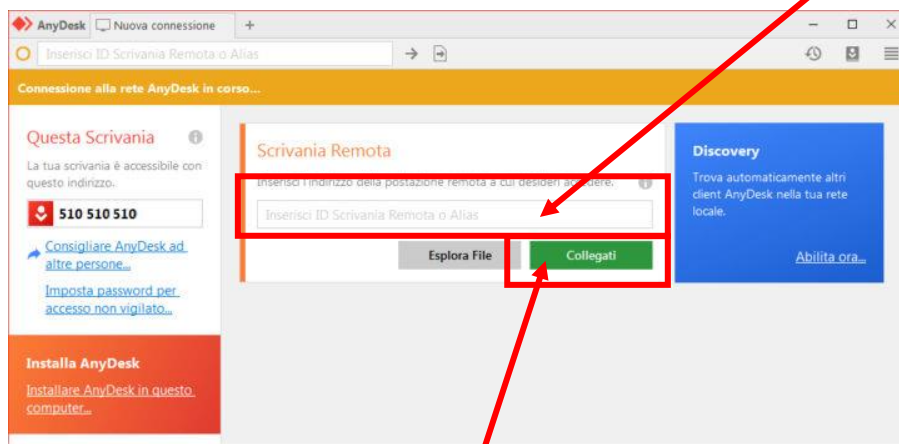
AnyDesk Nuova connessione +

Inserisci ID Scrivania Remota o Alias

Connessione alla rete AnyDesk in corso...

Questa Scrivania

La tua scrivania è accessibile con questo indirizzo.

510 510 510

Consigliare AnyDesk ad altre persone...

Imposta password per accesso non vigilato...

Installa AnyDesk

Installare AnyDesk in questo computer...

Scrivania Remota

Inserisci l'indirizzo della postazione remota a cui desideri accedere.

Inserisci ID Scrivania Remota o Alias

Esplora File

Collegati

Discovery

Trova automaticamente altri client AnyDesk nella tua rete locale.

Abilita ora...